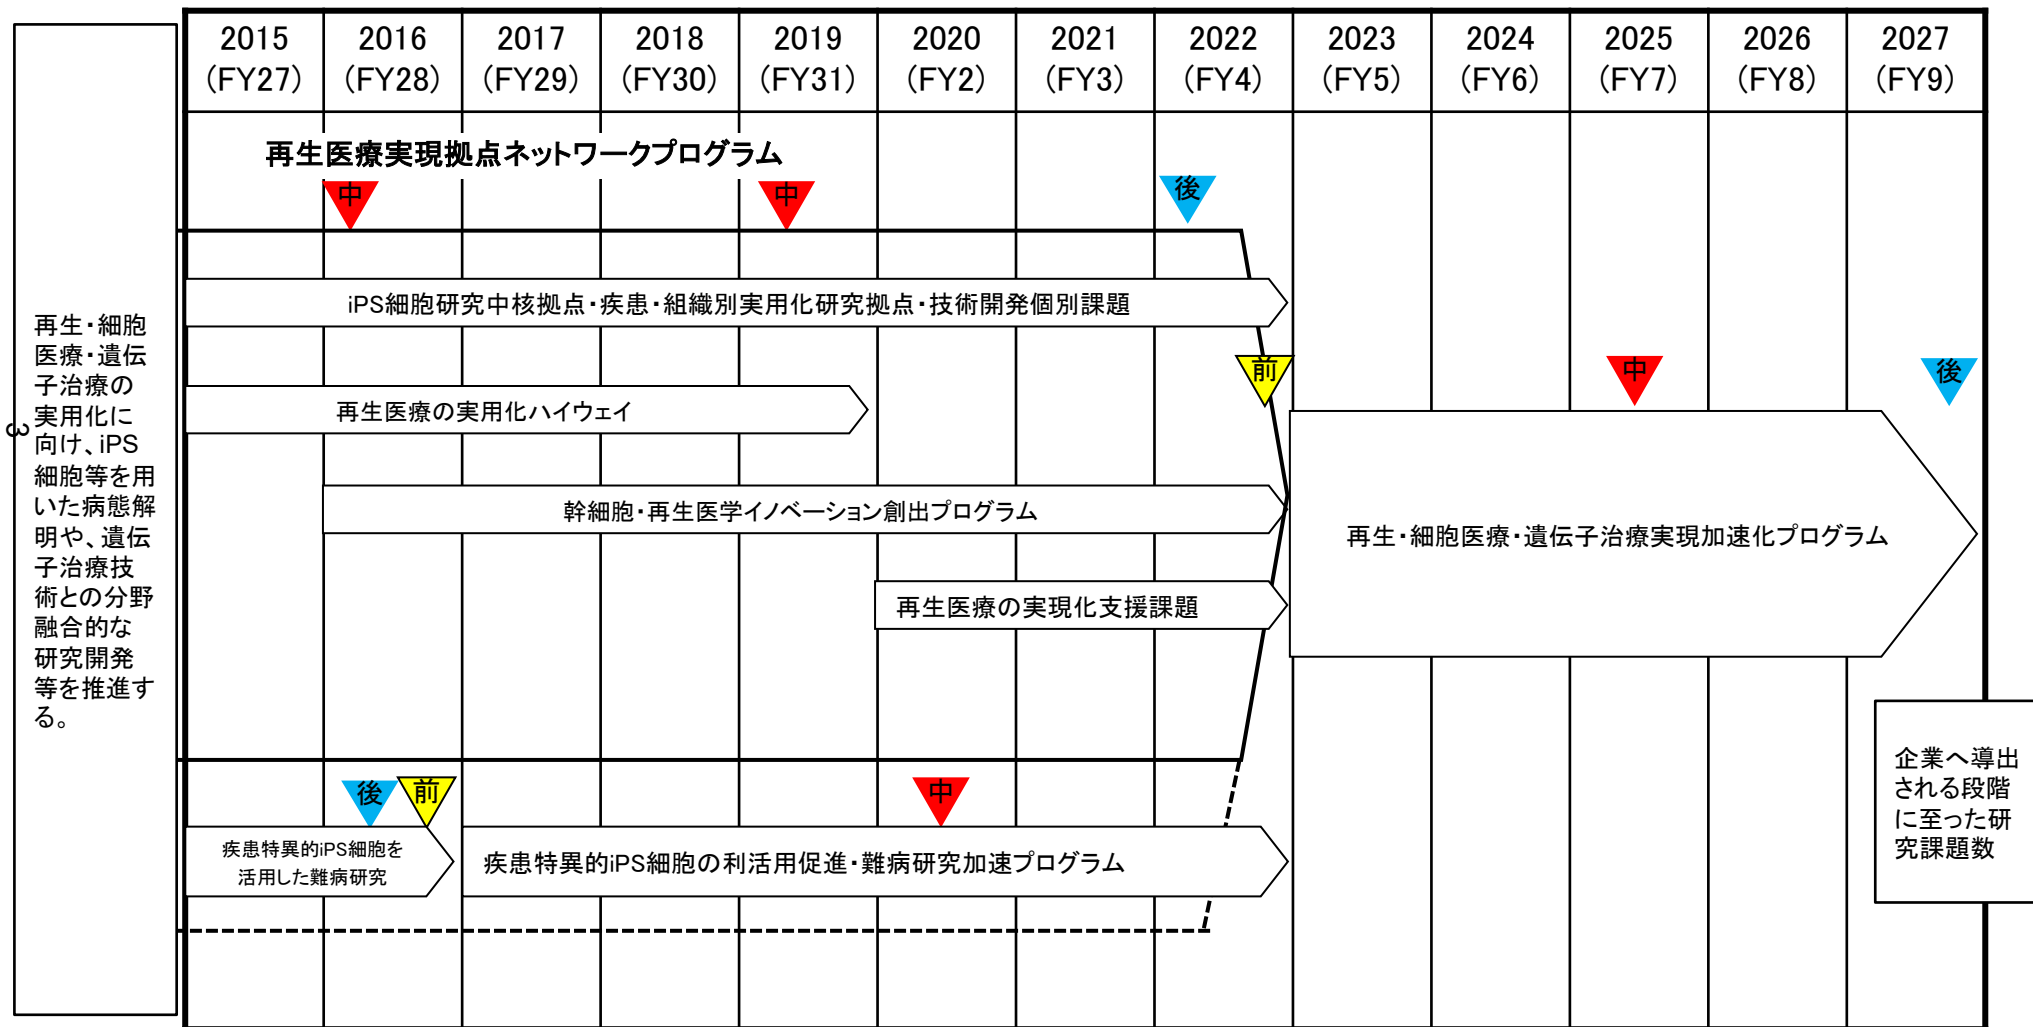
3

再生・細胞医療・遺伝子治療の実用化に向け、iPS細胞等を用いた病態解明や、遺伝子治療技術との分野融合的な研究開発等を推進する。

| 2015 (FY27) | 2016 (FY28) | 2017 (FY29) | 2018 (FY30) | 2019 (FY31) | 2020 (FY2) | 2021 (FY3) | 2022 (FY4) | 2023 (FY5) | 2024 (FY6) | 2025 (FY7) | 2026 (FY8) | 2027 (FY9) |
|---|---|---|---|---|---|---|---|---|---|---|---|---|

再生医療実現拠点ネットワークプログラム

中

中

後

iPS細胞研究中核拠点・疾患・組織別実用化研究拠点・技術開発個別課題

前

中

後

再生医療の実用化ハイウェイ

幹細胞・再生医学イノベーション創出プログラム

再生・細胞医療・遺伝子治療実現加速化プログラム

再生医療の実現化支援課題

後

前

中

疾患特異的iPS細胞を活用した難病研究

疾患特異的iPS細胞の利活用促進・難病研究加速プログラム

企業へ導出される段階に至った研究課題数